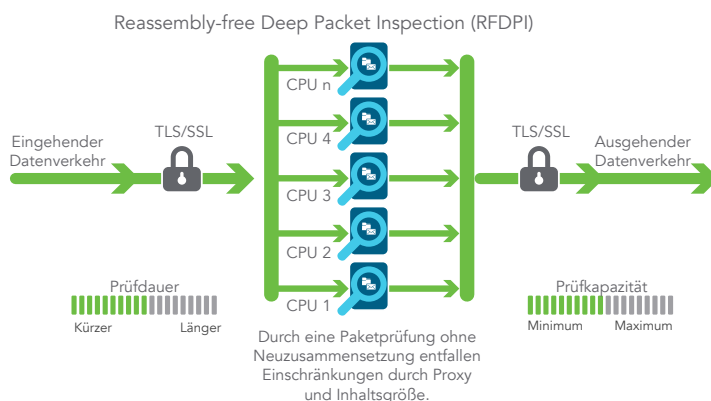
Reassembly-free Deep Packet Inspection (RFDPI)

Eingehender Datenverkehr

TLS/SSL

CPU n

CPU 4

CPU 3

CPU 2

CPU 1

TLS/SSL

Ausgehender Datenverkehr

Prüfdauer

Kürzer

Länger

Durch eine Paketprüfung ohne Neuzusammensetzung entfallen Einschränkungen durch Proxy und Inhaltsgröße.

Prüfkapazität

Minimum

Maximum